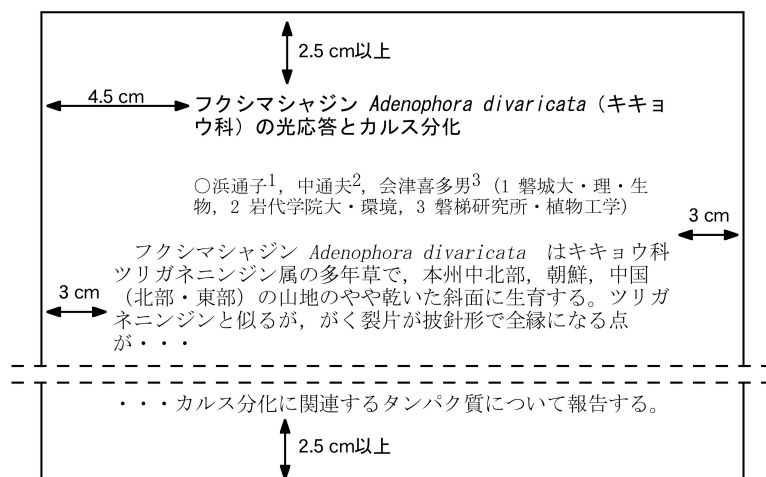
2.5 cm以上

4.5 cm

フクシマシャジン *Adenophora divaricata*（キキョウ科）の光応答とカルス分化

○浜通子$^1$，中通夫$^2$，会津喜多男$^3$（1 磐城大・理・生物，2 岩代学院大・環境，3 磐梯研究所・植物工学）

3 cm

3 cm

フクシマシャジン *Adenophora divaricata* はキキョウ科ツリガネニンジン属の多年草で，本州中北部，朝鮮，中国（北部・東部）の山地のやや乾いた斜面に生育する。ツリガネニンジンと似るが，がく裂片が披針形で全縁になる点が・・・

・・・カルス分化に関連するタンパク質について報告する。

2.5 cm以上